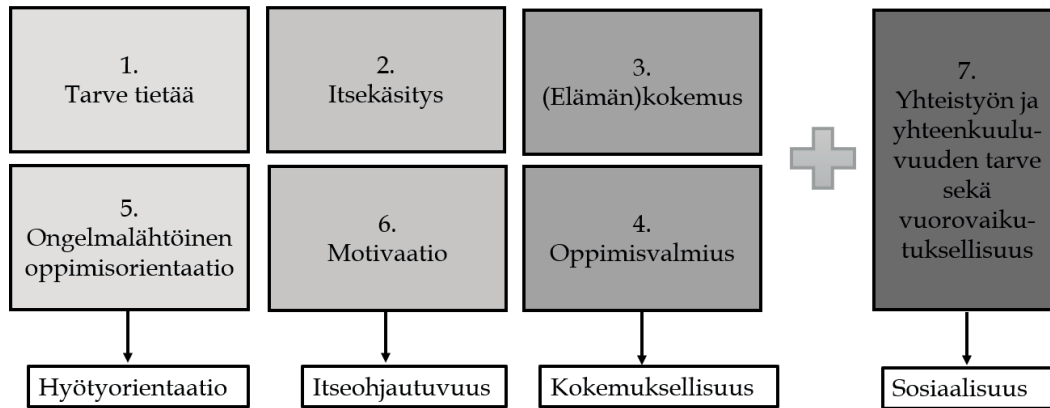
1.
Tarve tietää

2.
Itsekäsitys

3.
(Elämän)kokemus

7.
Yhteistyön ja yhteenkuuluvuuden tarve sekä vuorovaikutuksellisuus

5.
Ongelmalähtöinen oppimisorientaatio

6.
Motivaatio

4.
Oppimisvalmius

Hyötyorientaatio

Itseohjautuvuus

Kokemuksellisuus

Sosiaalisuus